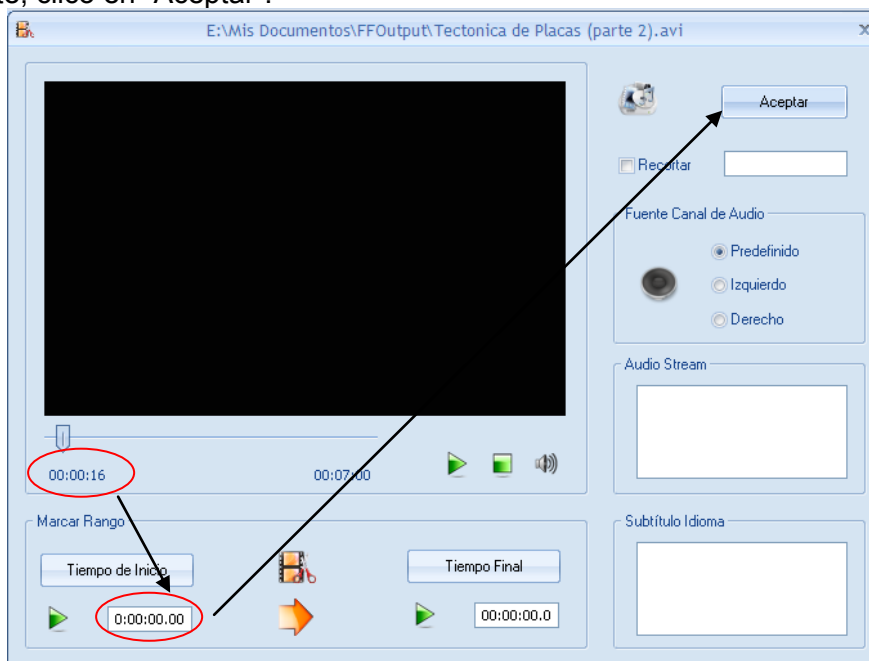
te, clic en "Aceptar".

E:\Mis Documentos\FFOutput\Tectonica de Placas (parte 2).avi

Aceptar

Recortar

Fuente Canal de Audio

Predefinido

Izquierdo

Derecho

Audio Stream

00:00:16

00:07:00

Marcar Rango

Tiempo de Inicio

Tiempo Final

0:00:00.00

00:00:00.0

Subtítulo Idioma